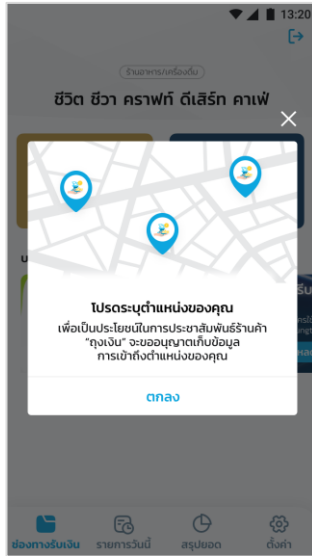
13:20

ร้านอาหาร/เครื่องดื่ม

ชีวิต ชีวา คราฟท์ ดีเสิร์ท คาเฟ่

โปรดระบุตำแหน่งของคุณ

เพื่อเป็นประโยชน์ในการประชาสัมพันธ์ร้านค้า "ถุงเงิน" จะขออนุญาตเก็บข้อมูลการเข้าถึงตำแหน่งของคุณ

ตกลง

ช่องทางรับเงิน รายการวันนี้ สรุปยอด ตั้งค่า